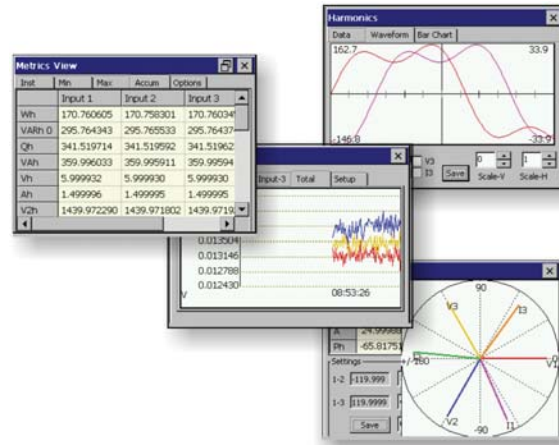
Harmonics
Data | Waveform | Bar Chart
162.7
33.9
-146.8
-33.9
V3
I3
Save
0
Scale-V
1
Scale-H

Metrics View
Inst | Min | Max | Accum | Options

| | Input 1 | Input 2 | Input 3 |
|---|---|---|---|
| Wh | 170.760605 | 170.758301 | 170.76039 |
| VARh 0 | 295.764343 | 295.765533 | 295.76437 |
| Qh | 341.519714 | 341.519592 | 341.51962 |
| VAh | 359.996033 | 359.995911 | 359.99594 |
| Vh | 5.999932 | 5.999930 | 5.999930 |
| Ah | 1.499996 | 1.499995 | 1.499995 |
| V2h | 1439.972290 | 1439.971802 | 1439.9719 |

Input-3 | Total | Setup
0.013504
0.013146
0.012788
0.012430
V
08:53:26

A
24.99998
Ph
-65.81751
Settings
1-2
-119.999
1-3
119.9999
Save
90
V3
I3
+/-180
0
V1
V2
I1
-90